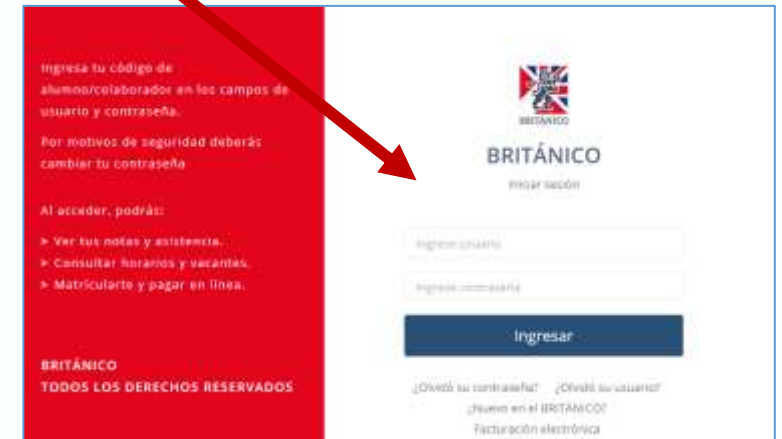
Ingresa tu código de alumno/colaborador en los campos de usuario y contraseña.

Por motivos de seguridad deberás cambiar tu contraseña

Al acceder, podrás:

> Ver tus notas y asistencia.
> Consultar horarios y vacantes.
> Matricularte y pagar en línea.

BRITÁNICO
TODOS LOS DERECHOS RESERVADOS

BRITÁNICO

BRITÁNICO

Iniciar sesión

Ingrese usuario

Ingrese contraseña

Ingresar

¿Olvidó su contraseña? ¿Olvidó su usuario?

¿Nuevo en el BRITÁNICO?

Facturación electrónica